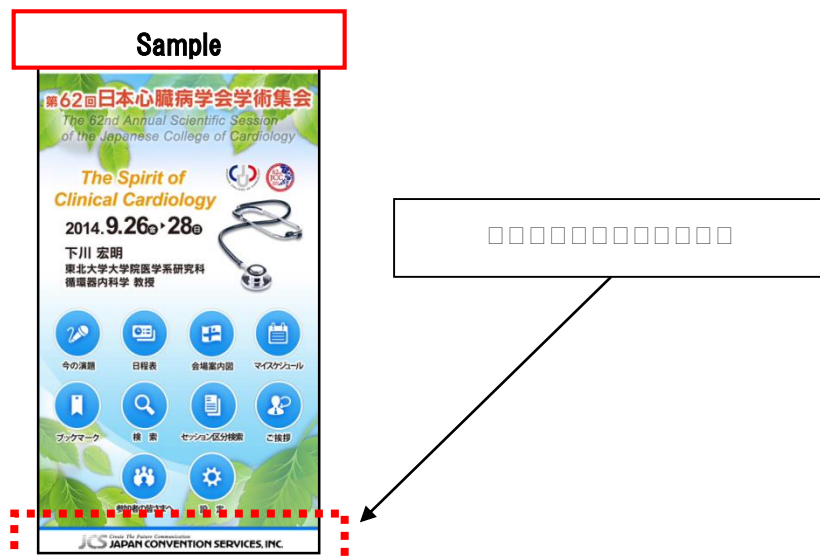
Sample

第62回日本心臓病学会学術集会
The 62nd Annual Scientific Session of the Japanese College of Cardiology

The Spirit of Clinical Cardiology

2014.9.26(金)▸28(日)

下川 宏明
東北大学大学院医学系研究科
循環器内科学 教授

今の演題
日程表
会場案内図
マイスケジュール
ブックマーク
検 索
セッション区分検索
ご挨拶
参加者の皆さまへ
設 定

JCS Create The Future Communication
JAPAN CONVENTION SERVICES, INC.

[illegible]